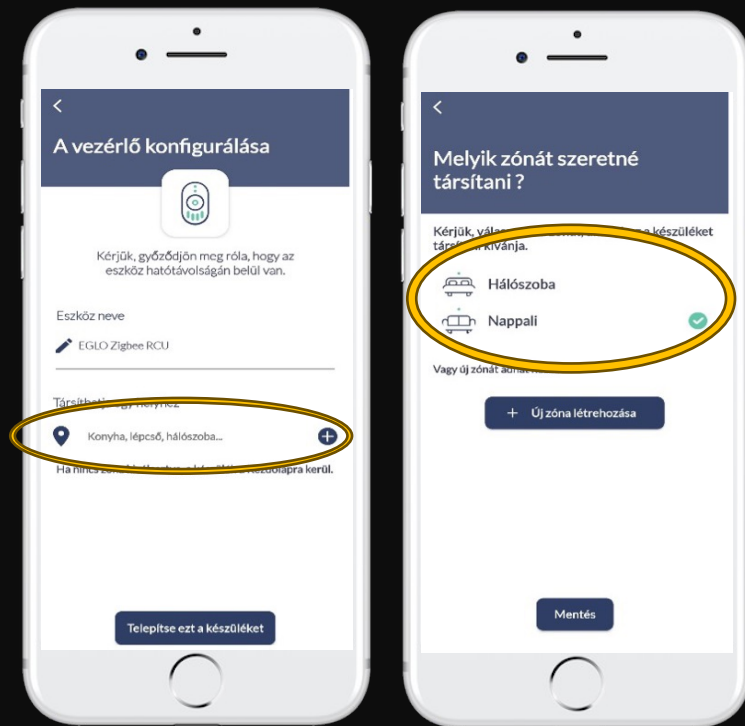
A vezérlő konfigurálása

Kérjük, győződjön meg róla, hogy az eszköz hatótávolságán belül van.

Eszköz neve

EGLO Zigbee RCU

Társítható egy helyhez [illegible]

Konyha, lépcső, hálószoba...

Ha nincs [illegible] kezdőlapra kerül.

Telepítse ezt a készüléket

Melyik zónát szeretné társítani ?

Kérjük, vála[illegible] a készüléket tár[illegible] kívánja.

Hálószoba

Nappali

Vagy új zónát ad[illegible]

+ Új zóna létrehozása

Mentés